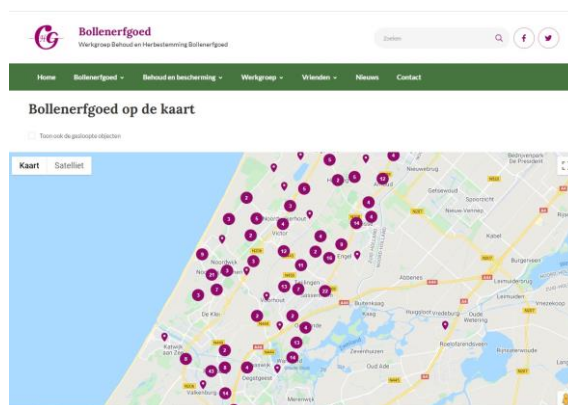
Bollenerfgoed
Werkgroep Behoud en Herbestemming Bollenerfgoed

Zoeken

Home Bollenerfgoed Behoud en bescherming Werkgroep Vrienden Nieuws Contact

Bollenerfgoed op de kaart

Toon ook de gesloopte objecten

Kaart Satelliet

Bedrijventerrein De President
Nieuwe Vennep
Getsewoud
Spoorwijk
Abbenes
Burgerveen
Buitenkaag
Lisserbroek
Leimuiden
Noordwijk
Voorhout
Engel
De Klei
Katwijk aan Zee
Kaag
Zevenhuizen
Roelofarendsveen
Oud Ade
Valkenburg
Oegstgeest
Rijnsaterwoude
Oude Wetering
Vrouwenweg
Weteringbrug
Lisse

5 4 2 12 3 8 2 2 3 6 4 5 2 4 12 16 9 28 3 6 13 11 22 2 7 3 2 13 2 4 13 19 8 3 2 40 14 4